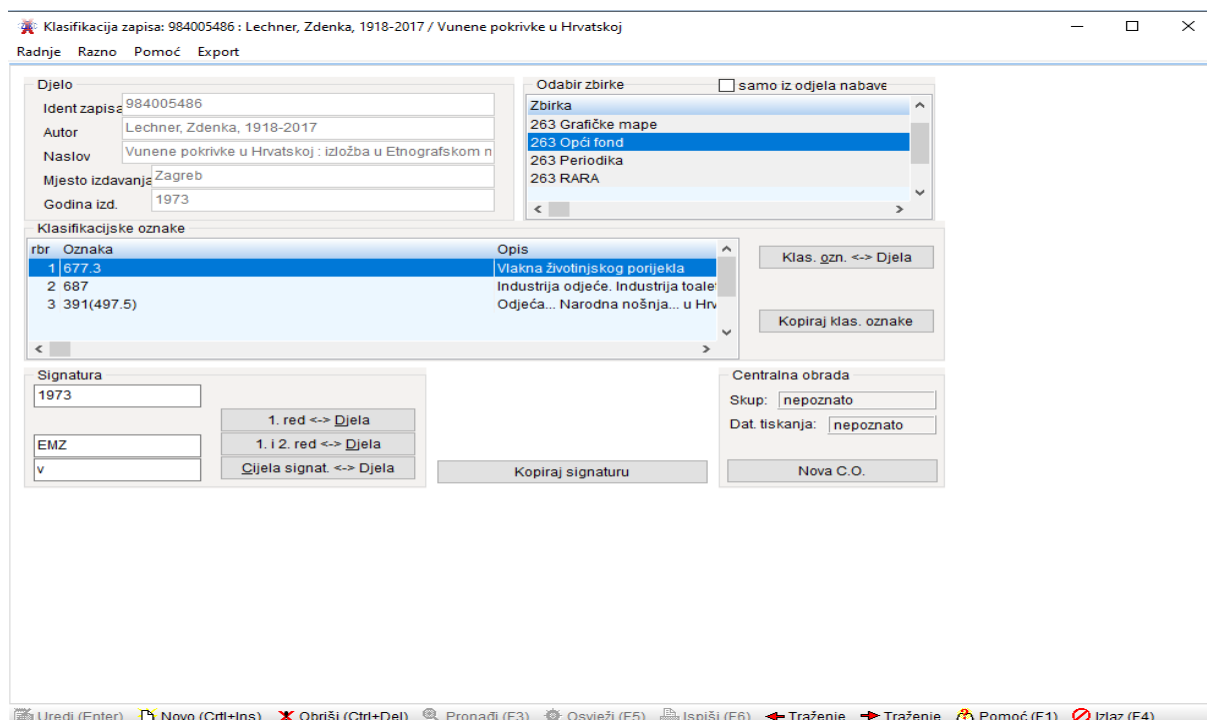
Klasifikacija zapisa: 984005486 : Lechner, Zdenka, 1918-2017 / Vunene pokrivke u Hrvatskoj

Radnje Razno Pomoć Export

Djelo
Ident zapisa 984005486
Autor Lechner, Zdenka, 1918-2017
Naslov Vunene pokrivke u Hrvatskoj : izložba u Etnografskom n
Mjesto izdavanja Zagreb
Godina izd. 1973

Odabir zbirke
samo iz odjela nabave
Zbirka
263 Grafičke mape
263 Opći fond
263 Periodika
263 RARA

Klasifikacijske oznake

| rbr | Oznaka | Opis |
|---|---|---|
| 1 | 677.3 | Vlakna životinjskog porijekla |
| 2 | 687 | Industrija odjeće. Industrija toalet |
| 3 | 391(497.5) | Odjeća... Narodna nošnja... u Hrv |

Klas. ozn. <-> Djela
Kopiraj klas. oznake

Signatura
1973
1. red <-> Djela
EMZ
1. i 2. red <-> Djela
v
Cijela signat. <-> Djela

Kopiraj signaturu

Centralna obrada
Skup: nepoznato
Dat. tiskanja: nepoznato
Nova C.O.

Uredi (Enter) Novo (Crtl+Ins) Obriši (Ctrl+Del) Pronađi (F3) Osvježi (F5) Ispiši (F6) Traženje Traženje Pomoć (F1) Izlaz (F4)